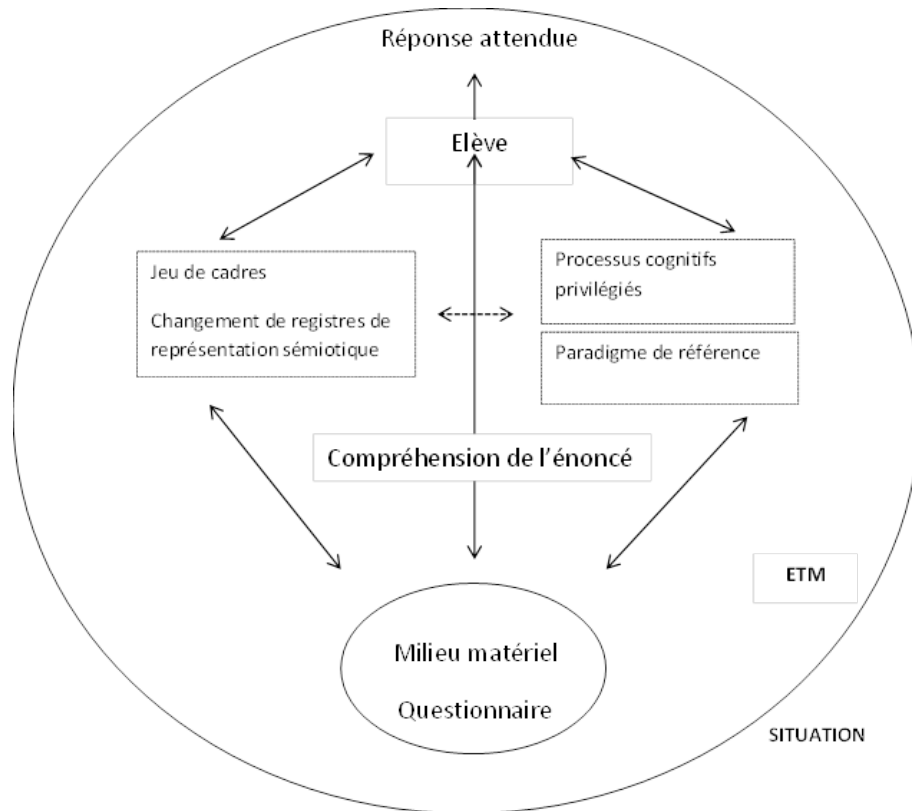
Réponse attendue

Elève

Jeu de cadres

Changement de registres de représentation sémiotique

Processus cognitifs privilégiés

Paradigme de référence

Compréhension de l'énoncé

ETM

Milieu matériel

Questionnaire

SITUATION